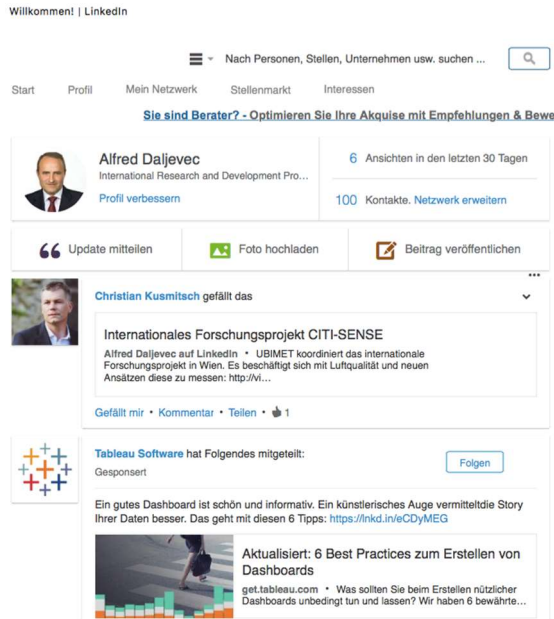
Willkommen! | LinkedIn

Nach Personen, Stellen, Unternehmen usw. suchen ...

Start Profil Mein Netzwerk Stellenmarkt Interessen

Sie sind Berater? - Optimieren Sie Ihre Akquise mit Empfehlungen & Bewe

Alfred Daljevec
International Research and Development Pro...
Profil verbessern

6 Ansichten in den letzten 30 Tagen

100 Kontakte. Netzwerk erweitern

Update mitteilen

Foto hochladen

Beitrag veröffentlichen

Christian Kusmitsch gefällt das

Internationales Forschungsprojekt CITI-SENSE

Alfred Daljevec auf LinkedIn • UBIMET koordiniert das internationale Forschungsprojekt in Wien. Es beschäftigt sich mit Luftqualität und neuen Ansätzen diese zu messen: http://vi...

Gefällt mir • Kommentar • Teilen • 1

Tableau Software hat Folgendes mitgeteilt:
Gesponsert

Folgen

Ein gutes Dashboard ist schön und informativ. Ein künstlerisches Auge vermitteltdie Story Ihrer Daten besser. Das geht mit diesen 6 Tipps: https://lnkd.in/eCDyMEG

Aktualisiert: 6 Best Practices zum Erstellen von Dashboards

get.tableau.com • Was sollten Sie beim Erstellen nützlicher Dashboards unbedingt tun und lassen? Wir haben 6 bewährte...